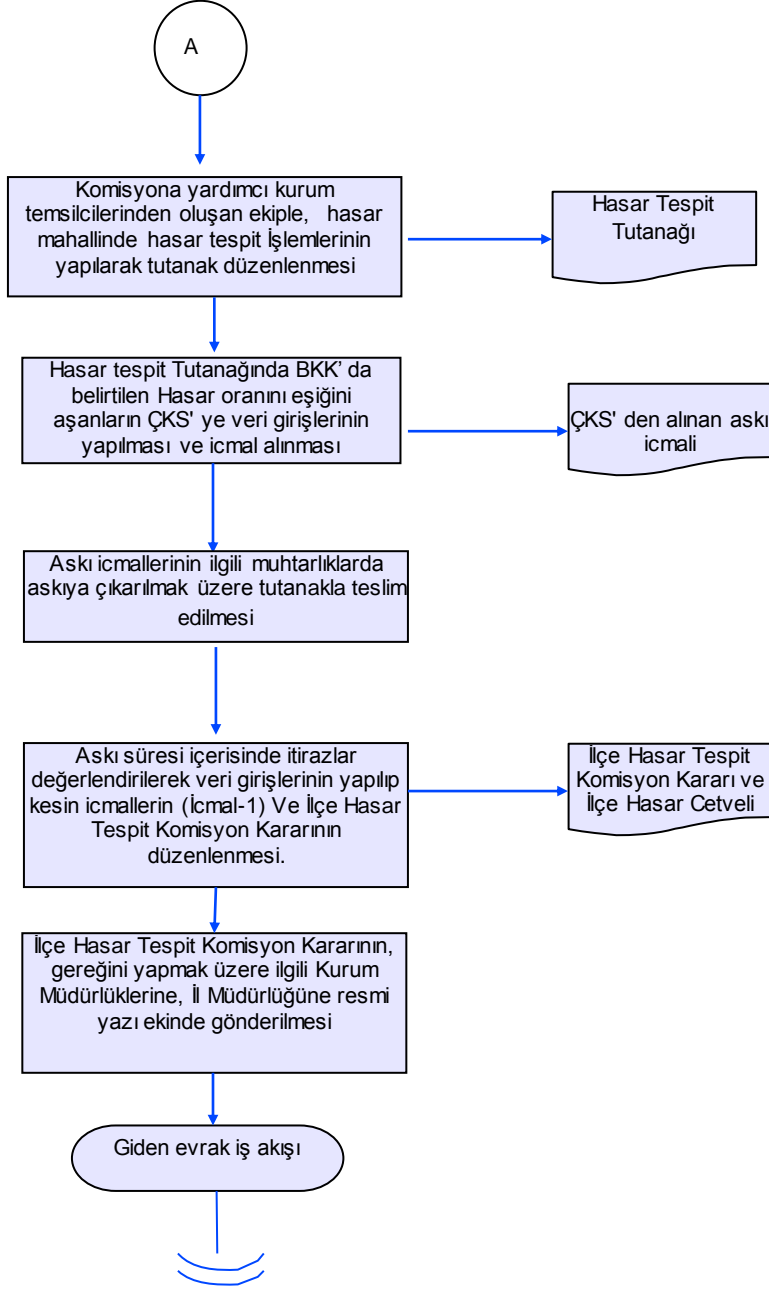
A

Komisyona yardımcı kurum temsilcilerinden oluşan ekiple, hasar mahallinde hasar tespit İşlemlerinin yapılarak tutanak düzenlenmesi

Hasar Tespit Tutanağı

Hasar tespit Tutanağında BKK' da belirtilen Hasar oranını eşiğini aşanların ÇKS' ye veri girişlerinin yapılması ve icmal alınması

ÇKS' den alınan askı icmali

Askı icmallerinin ilgili muhtarlıklarda askıya çıkarılmak üzere tutanakla teslim edilmesi

Askı süresi içerisinde itirazlar değerlendirilerek veri girişlerinin yapılıp kesin icmallerin (İcmal-1) Ve İlçe Hasar Tespit Komisyon Kararının düzenlenmesi.

İlçe Hasar Tespit Komisyon Kararı ve İlçe Hasar Cetveli

İlçe Hasar Tespit Komisyon Kararının, gereğini yapmak üzere ilgili Kurum Müdürlüklerine, İl Müdürlüğüne resmi yazı ekinde gönderilmesi

Giden evrak iş akışı